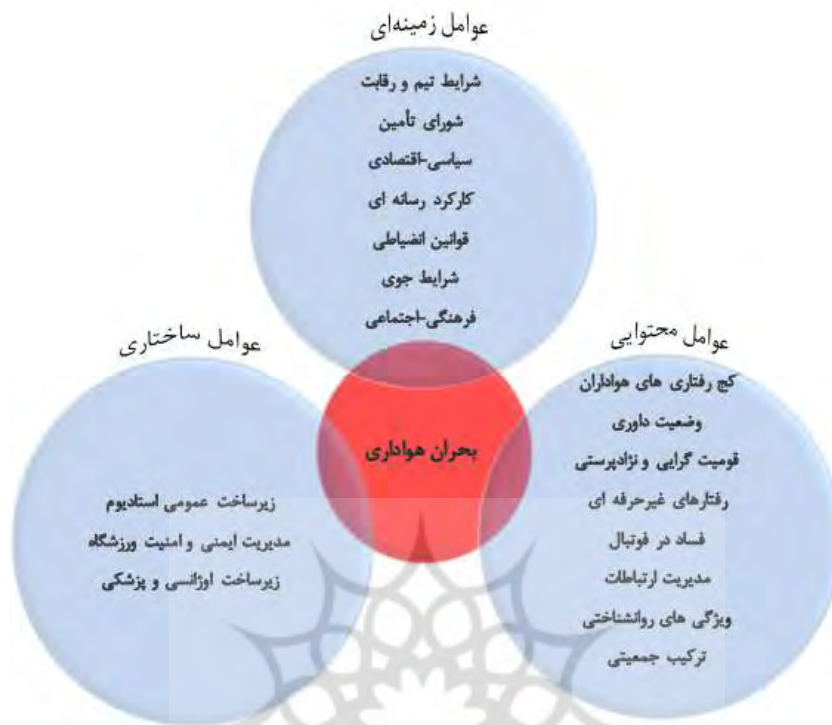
عوامل زمینه‌ای

شرایط تیم و رقابت
شورای تأمین
سیاسی-اقتصادی
کارکرد رسانه ای
قوانین انضباطی
شرایط جوی
فرهنگی-اجتماعی

عوامل ساختاری

زیرساخت عمومی استادیوم
مدیریت ایمنی و امنیت ورزشگاه
زیرساخت اورژانسی و پزشکی

بحران هواداری

عوامل محتوایی

کج رفتاری های هواداران
وضعیت داوری
قومیت گرایی و نژادپرستی
رفتارهای غیرحرفه ای
فساد در فوتبال
مدیریت ارتباطات
ویژگی های روانشناختی
ترکیب جمعیتی